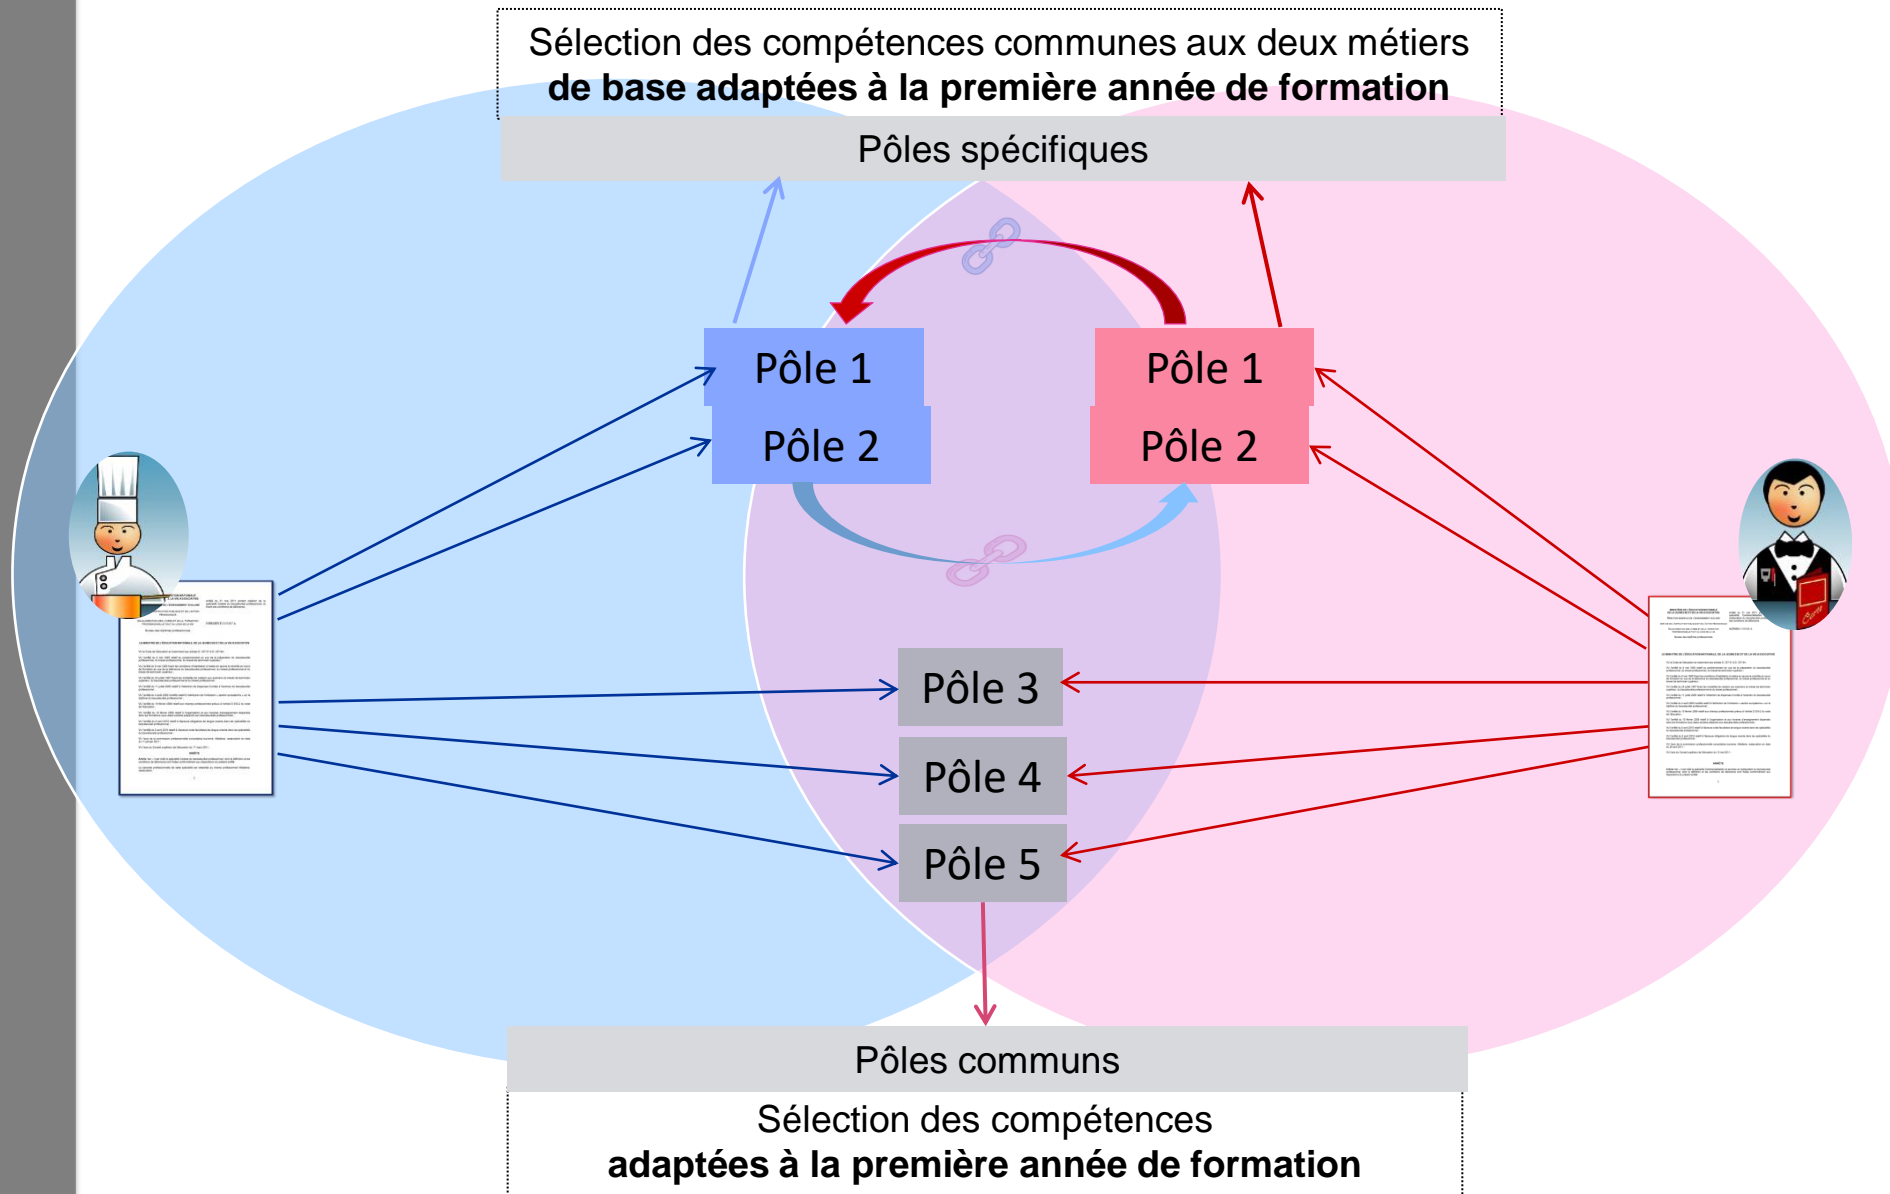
Sélection des compétences communes aux deux métiers
**de base adaptées à la première année de formation**

Pôles spécifiques

Pôle 1
Pôle 2

Pôle 1
Pôle 2

Pôle 3
Pôle 4
Pôle 5

Pôles communs

Sélection des compétences
**adaptées à la première année de formation**